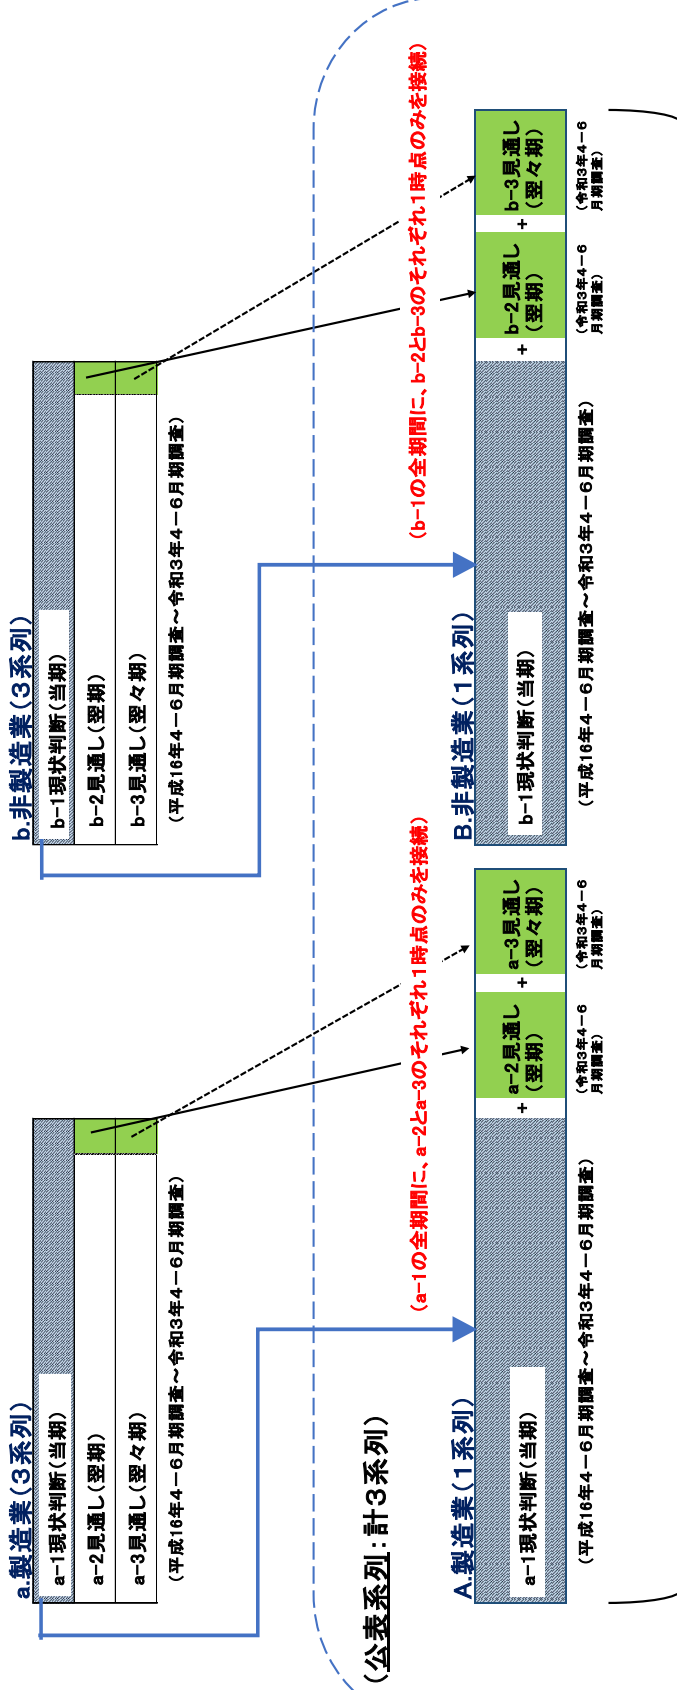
a.製造業（3系列）

a−1現状判断（当期）

a−2見通し（翌期）

a−3見通し（翌々期）

（平成16年4−6月期調査〜令和3年4−6月期調査）

b.非製造業（3系列）

b−1現状判断（当期）

b−2見通し（翌期）

b−3見通し（翌々期）

（平成16年4−6月期調査〜令和3年4−6月期調査）

（a−1の全期間に、a−2とa−3のそれぞれ1時点のみを接続）

（b−1の全期間に、b−2とb−3のそれぞれ1時点のみを接続）

（公表系列：計3系列）

A.製造業（1系列）

a−1現状判断（当期）

（平成16年4−6月期調査〜令和3年4−6月期調査）

+ a−2見通し（翌期）

（令和3年4−6月期調査）

+ a−3見通し（翌々期）

（令和3年4−6月期調査）

B.非製造業（1系列）

b−1現状判断（当期）

（平成16年4−6月期調査〜令和3年4−6月期調査）

+ b−2見通し（翌期）

（令和3年4−6月期調査）

+ b−3見通し（翌々期）

（令和3年4−6月期調査）